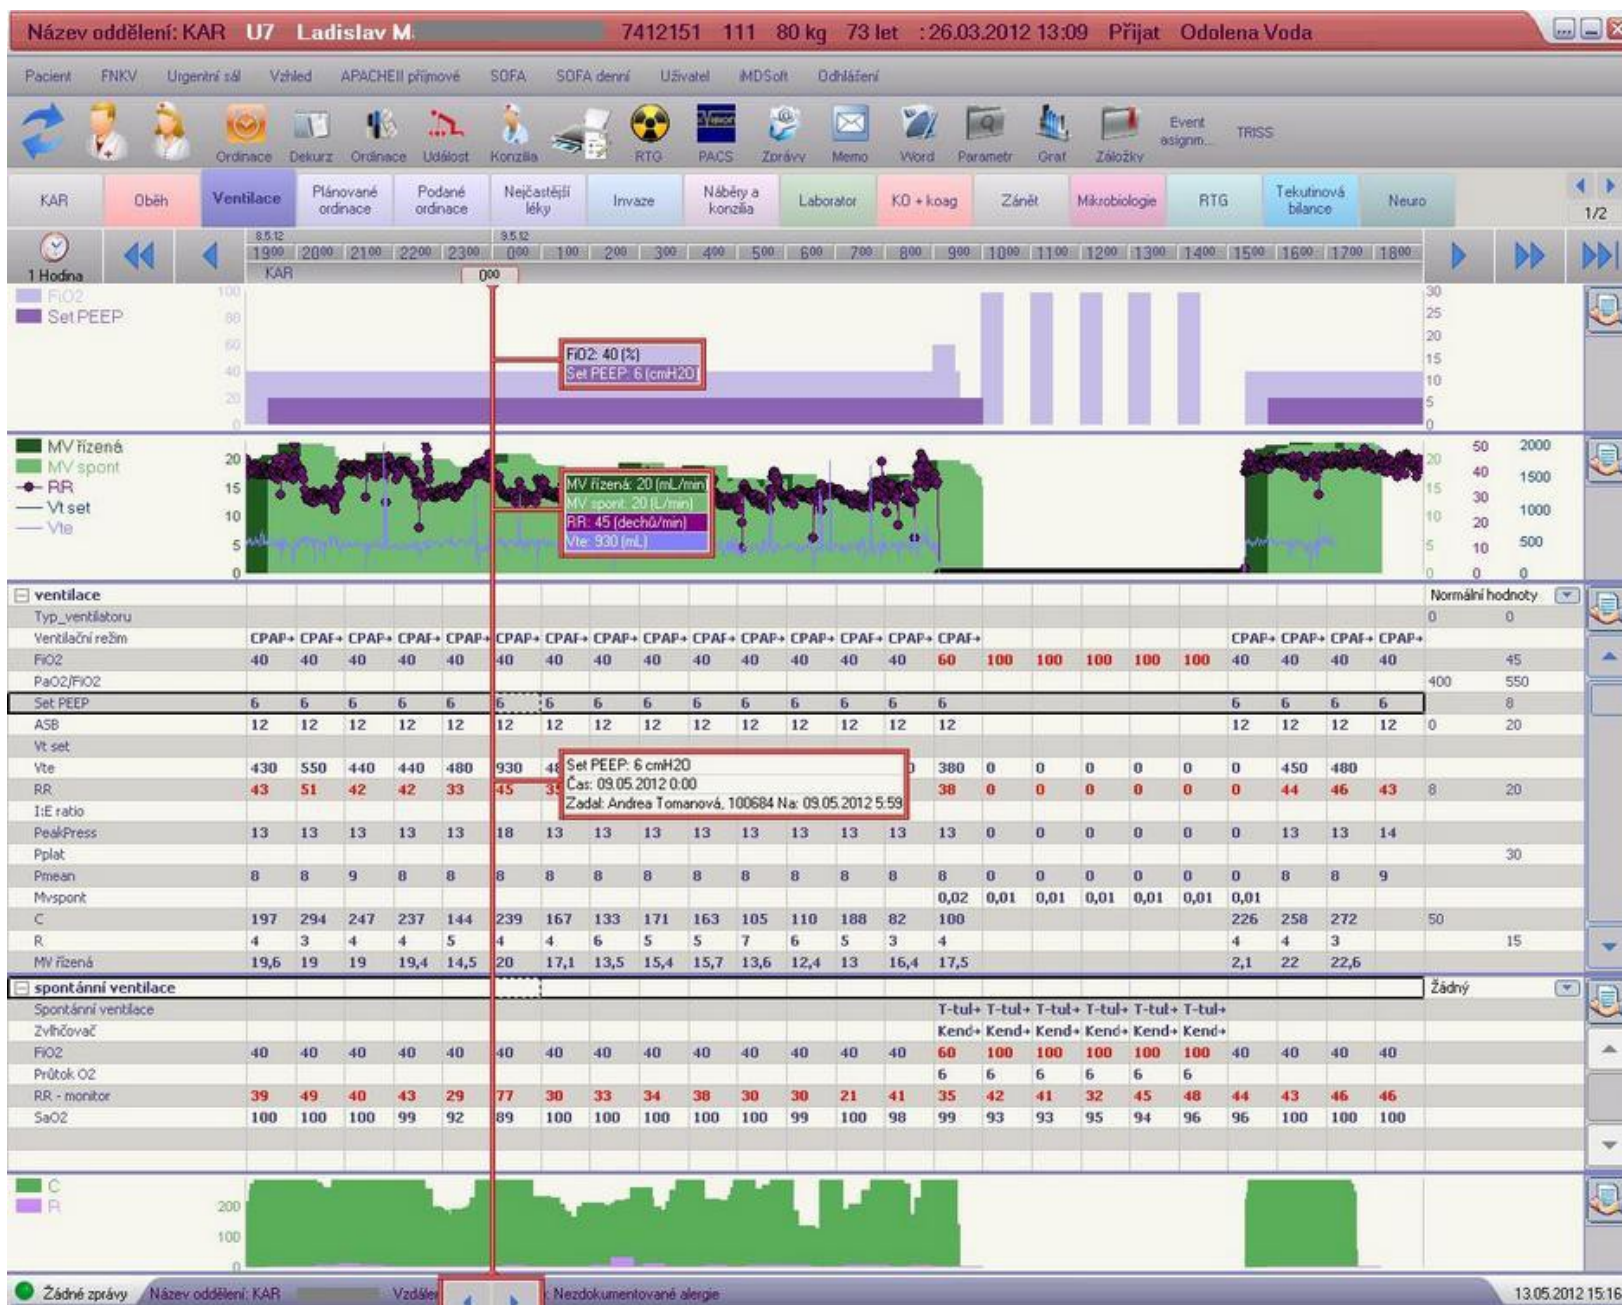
Název oddělení: KAR U7 Ladislav M 7412151 111 80 kg 73 let :26.03.2012 13:09 Přijat Odolena Voda

Pacient FNKV Urgentní sál Vzhled APACHEII příjmové SOFA SOFA denní Uživatel iMDSoft Odhlášení

Ordinace Dekurz Ordinace Událost Konzilia RTG PACS Zprávy Memo Word Parametr Graf Záložky Event asignm... TRISS

KAR Oběh Ventilace Plánované ordinace Podané ordinace Nejčastější léky Invaze Náběry a konzilia Laborator KO + koag Zánět Mikrobiologie RTG Tekutinová bilance Neuro 1/2

1 Hodna 8.5.12 19:00 20:00 21:00 22:00 23:00 9.5.12 0:00 1:00 2:00 3:00 4:00 5:00 6:00 7:00 8:00 9:00 10:00 11:00 12:00 13:00 14:00 15:00 16:00 17:00 18:00 KAR 0:00

FiO2
Set PEEP
100 80 60 40 20
FiO2: 40 [%]
Set PEEP: 6 [cmH20]
30 25 20 15 10 5 0

MV řízená
MV spont
RR
Vt set
Vte
20 15 10 5 0
MV řízená: 20 [mL/min]
MV spont: 20 [L/min]
RR: 45 [dechů/min]
Vte: 930 [mL]
20 15 10 5 0
50 40 30 20 10 0
2000 1500 1000 500 0

| ventilace | | | | | | | | | | | | | | | | | | | | | | | | | Normální hodnoty | |
|---|---|---|---|---|---|---|---|---|---|---|---|---|---|---|---|---|---|---|---|---|---|---|---|---|---|---|
| Typ_ventilatoru | | | | | | | | | | | | | | | | | | | | | | | | | 0 | 0 |
| Ventilační režim | CPAP+ | CPAP+ | CPAP+ | CPAP+ | CPAP+ | CPAP+ | CPAP+ | CPAP+ | CPAP+ | CPAP+ | CPAP+ | CPAP+ | CPAP+ | CPAP+ | CPAP+ | | | | | | CPAP+ | CPAP+ | CPAP+ | CPAP+ | | |
| FiO2 | 40 | 40 | 40 | 40 | 40 | 40 | 40 | 40 | 40 | 40 | 40 | 40 | 40 | 40 | 60 | 100 | 100 | 100 | 100 | 100 | 40 | 40 | 40 | 40 | | 45 |
| PaO2/FiO2 | | | | | | | | | | | | | | | | | | | | | | | | | 400 | 550 |
| Set PEEP | 6 | 6 | 6 | 6 | 6 | 6 | 6 | 6 | 6 | 6 | 6 | 6 | 6 | 6 | 6 | | | | | | 6 | 6 | 6 | 6 | | 8 |
| ASB | 12 | 12 | 12 | 12 | 12 | 12 | 12 | 12 | 12 | 12 | 12 | 12 | 12 | 12 | 12 | | | | | | 12 | 12 | 12 | 12 | 0 | 20 |
| Vt set | | | | | | | | | | | | | | | | | | | | | | | | | | |
| Vte | 430 | 550 | 440 | 440 | 480 | 930 | 48 | | | | | | | | 380 | 0 | 0 | 0 | 0 | 0 | 0 | 450 | 480 | | | |
| RR | 43 | 51 | 42 | 42 | 33 | 45 | 35 | | | | | | | | 38 | 0 | 0 | 0 | 0 | 0 | 0 | 44 | 46 | 43 | 8 | 20 |
| I:E ratio | | | | | | | | | | | | | | | | | | | | | | | | | | |
| PeakPress | 13 | 13 | 13 | 13 | 13 | 18 | 13 | 13 | 13 | 13 | 13 | 13 | 13 | 13 | 13 | 0 | 0 | 0 | 0 | 0 | 0 | 13 | 13 | 14 | | |
| Pplat | | | | | | | | | | | | | | | | | | | | | | | | | | 30 |
| Pmean | 8 | 8 | 9 | 8 | 8 | 8 | 8 | 8 | 8 | 8 | 8 | 8 | 8 | 8 | 8 | 0 | 0 | 0 | 0 | 0 | 0 | 8 | 8 | 9 | | |
| Mvspont | | | | | | | | | | | | | | | 0,02 | 0,01 | 0,01 | 0,01 | 0,01 | 0,01 | 0,01 | | | | | |
| C | 197 | 294 | 247 | 237 | 144 | 239 | 167 | 133 | 171 | 163 | 105 | 110 | 188 | 82 | 100 | | | | | | 226 | 258 | 272 | | 50 | |
| R | 4 | 3 | 4 | 4 | 5 | 4 | 4 | 6 | 5 | 5 | 7 | 6 | 5 | 3 | 4 | | | | | | 4 | 4 | 3 | | | 15 |
| MV řízená | 19,6 | 19 | 19 | 19,4 | 14,5 | 20 | 17,1 | 13,5 | 15,4 | 15,7 | 13,6 | 12,4 | 13 | 16,4 | 17,5 | | | | | | 2,1 | 22 | 22,6 | | | |

Set PEEP: 6 cmH20
Čas: 09.05.2012 0:00
Zadal: Andrea Tomanová, 100684 Na: 09.05.2012 5:59

| spontánní ventilace | | | | | | | | | | | | | | | | | | | | | | | | | Žádný |
|---|---|---|---|---|---|---|---|---|---|---|---|---|---|---|---|---|---|---|---|---|---|---|---|---|---|
| Spontánní ventilace | | | | | | | | | | | | | | | T-tul+ | T-tul+ | T-tul+ | T-tul+ | T-tul+ | T-tul+ | | | | | |
| Zvlhčovač | | | | | | | | | | | | | | | Kend+ | Kend+ | Kend+ | Kend+ | Kend+ | Kend+ | | | | | |
| FiO2 | 40 | 40 | 40 | 40 | 40 | 40 | 40 | 40 | 40 | 40 | 40 | 40 | 40 | 40 | 60 | 100 | 100 | 100 | 100 | 100 | 40 | 40 | 40 | 40 | |
| Průtok O2 | | | | | | | | | | | | | | | 6 | 6 | 6 | 6 | 6 | 6 | | | | | |
| RR - monitor | 39 | 49 | 40 | 43 | 29 | 77 | 30 | 33 | 34 | 38 | 30 | 30 | 21 | 41 | 35 | 42 | 41 | 32 | 45 | 48 | 44 | 43 | 46 | 46 | |
| SaO2 | 100 | 100 | 100 | 99 | 92 | 89 | 100 | 100 | 100 | 100 | 100 | 99 | 100 | 98 | 99 | 93 | 93 | 95 | 94 | 96 | 96 | 100 | 100 | 100 | |

C
R
200 100 0

Žádné zprávy Název oddělení: KAR Vzdále Nezdokumentované alergie 13.05.2012 15:16